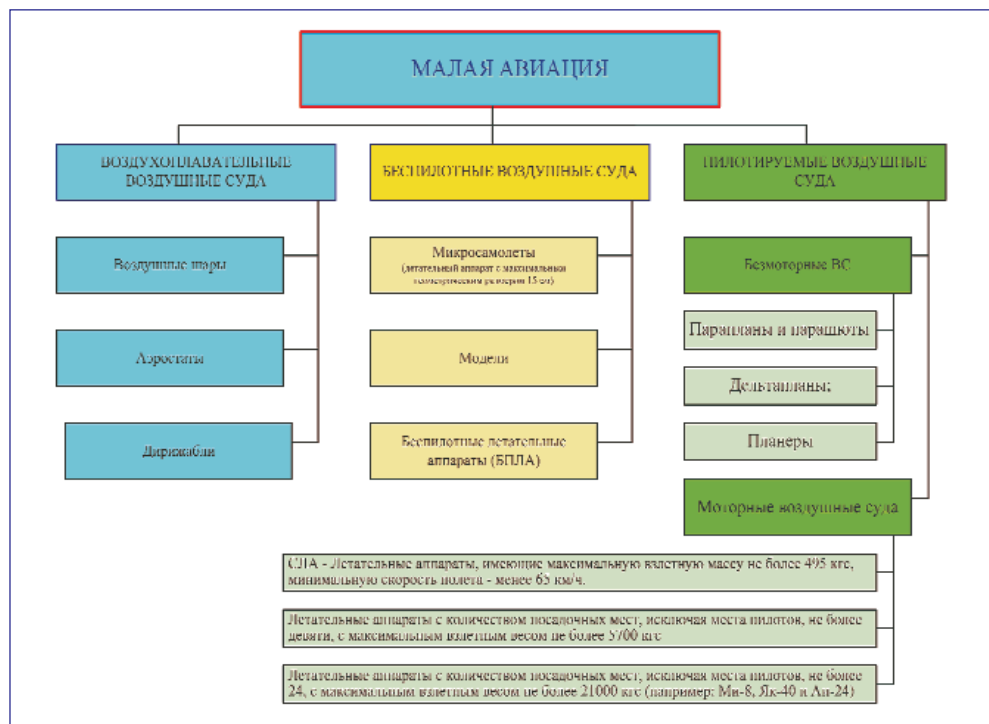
МАЛАЯ АВИАЦИЯ

ВОЗДУХОПЛАВАТЕЛЬНЫЕ ВОЗДУШНЫЕ СУДА

Воздушные шары

Аэростаты

Дирижабли

БЕСПИЛОТНЫЕ ВОЗДУШНЫЕ СУДА

Микросамолеты (летательный аппарат с максимальным геометрическим размером 15 см)

Модели

Беспилотные летательные аппараты (БПЛА)

ПИЛОТИРУЕМЫЕ ВОЗДУШНЫЕ СУДА

Безмоторные ВС

Парапланы и парашюты

Дельтапланы;

Планеры

Моторные воздушные суда

СЛА - Летательные аппараты, имеющие максимальную взлетную массу не более 495 кгс, минимальную скорость полета - менее 65 км/ч.

Летательные аппараты с количеством посадочных мест, исключая места пилотов, не более девяти, с максимальным взлетным весом не более 5700 кгс

Летательные аппараты с количеством посадочных мест, исключая места пилотов, не более 24, с максимальным взлетным весом не более 21000 кгс (например: Ми-8, Як-40 и Ан-24)